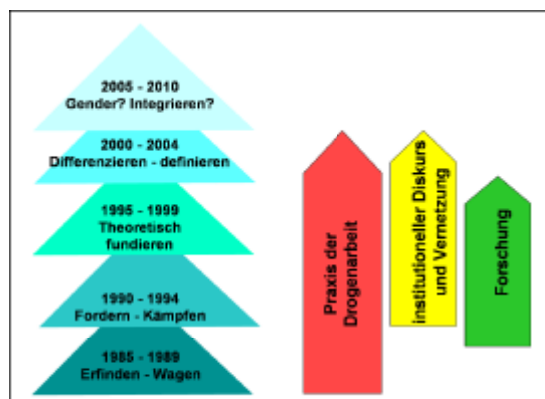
2005 - 2010
Gender? Integrieren?

2000 - 2004
Differenzieren - definieren

1995 - 1999
Theoretisch fundieren

1990 - 1994
Fordern - Kämpfen

1985 - 1989
Erfinden - Wagen

Praxis der Drogenarbeit

institutioneller Diskurs und Vernetzung

Forschung